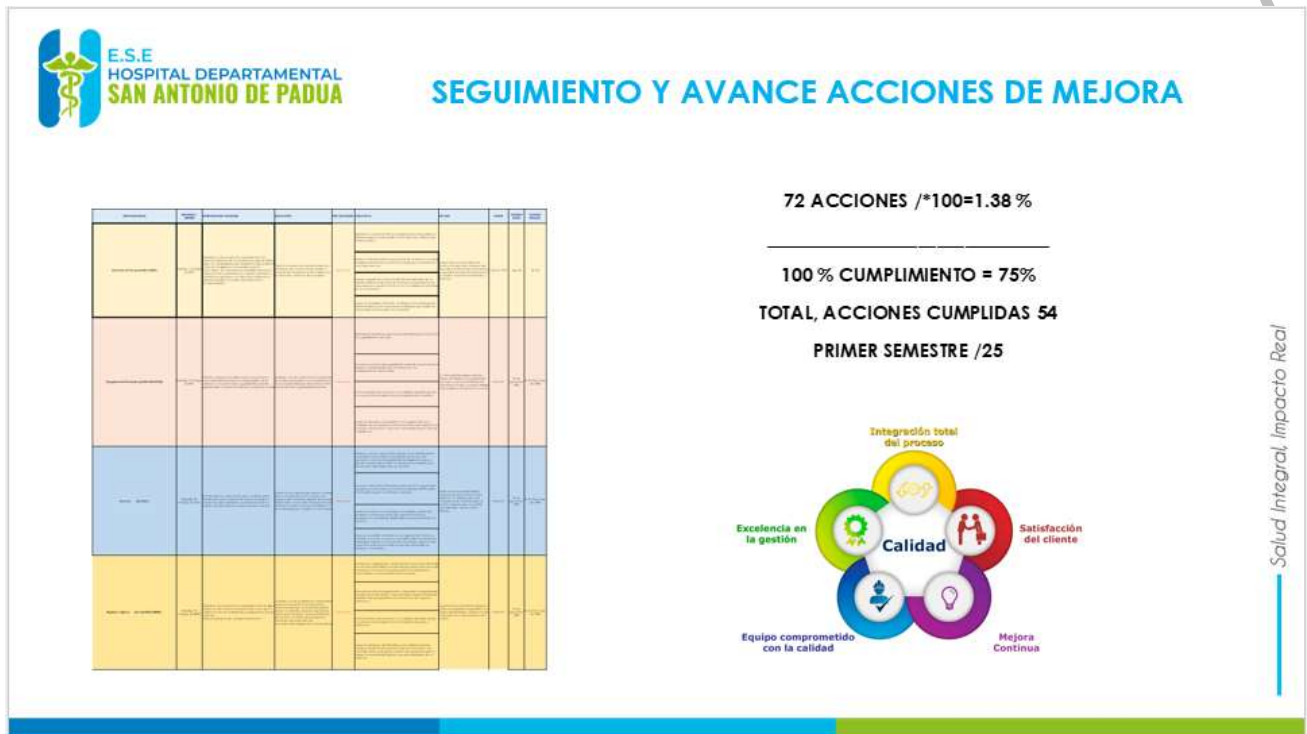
E.S.E
HOSPITAL DEPARTAMENTAL
SAN ANTONIO DE PADUA

SEGUIMIENTO Y AVANCE ACCIONES DE MEJORA

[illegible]

72 ACCIONES /*100=1.38 %

100 % CUMPLIMIENTO = 75%

TOTAL, ACCIONES CUMPLIDAS 54

PRIMER SEMESTRE /25

Integración total del proceso

Satisfacción del cliente

Mejora Continua

Equipo comprometido con la calidad

Excelencia en la gestión

Calidad

Salud Integral, Impacto Real